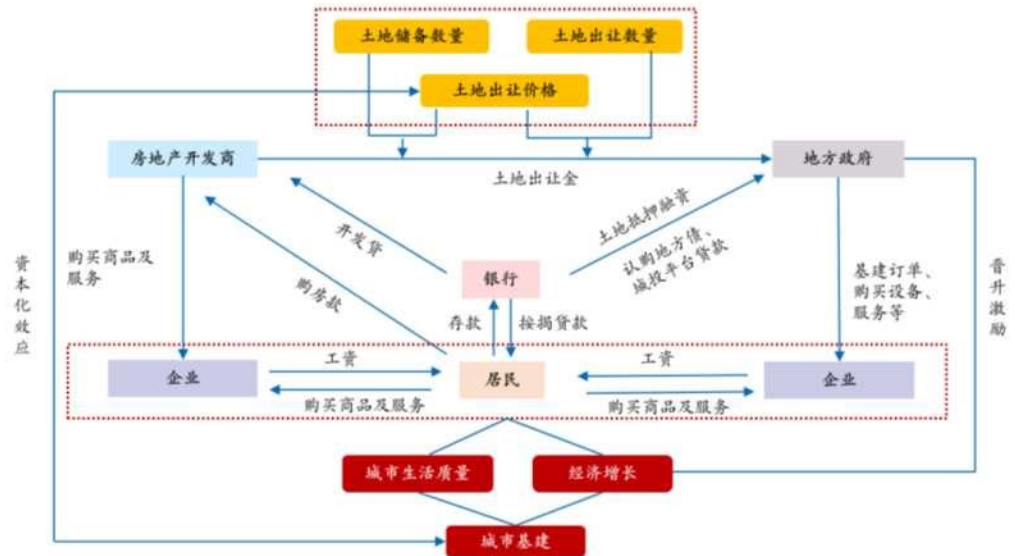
土地储备数量
土地出让数量
土地出让价格
房地产开发商
土地出让金
地方政府
资本化效应
购买商品及服务
开发贷
购房款
土地抵押融资
认购地方债、城投平台贷款
银行
基建订单、购买设备、服务等
晋升激励
存款
按揭贷款
工资
企业
购买商品及服务
居民
工资
企业
购买商品及服务
城市生活质量
经济增长
城市基建